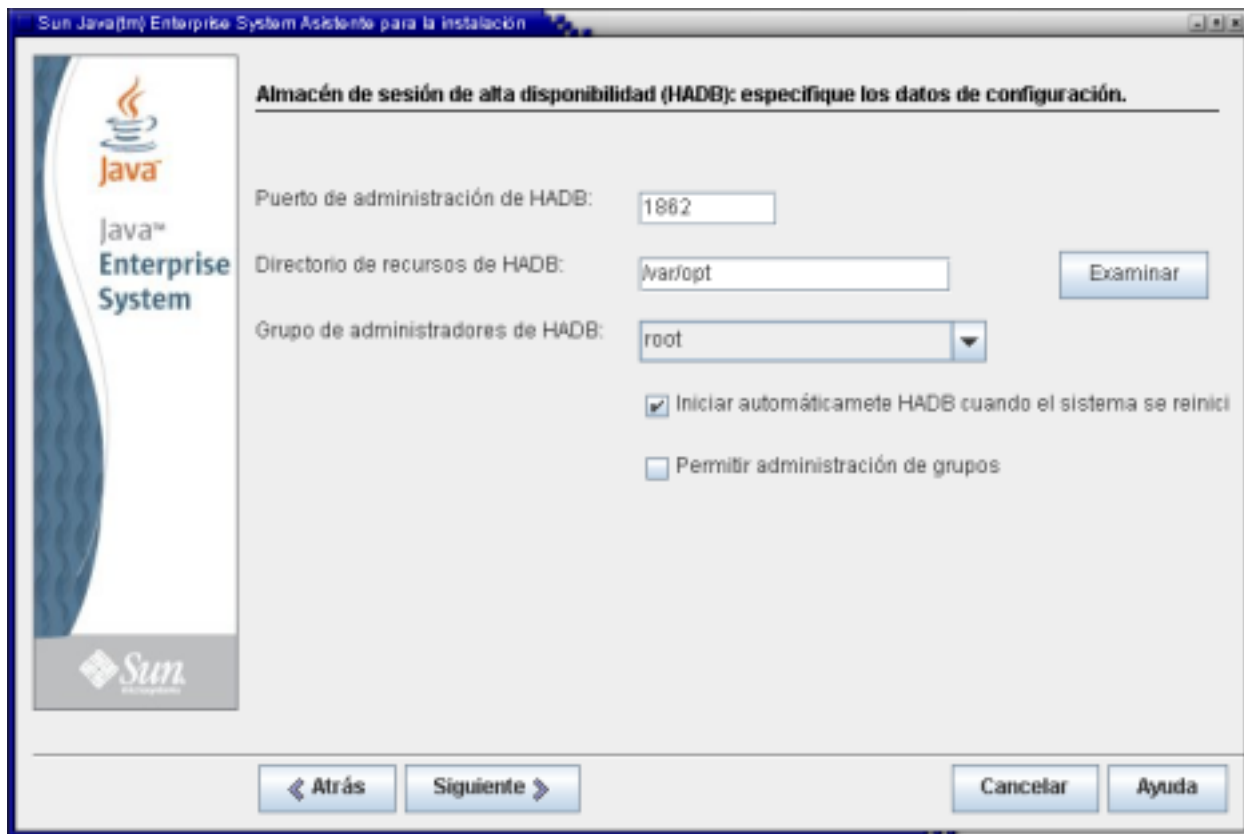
Sun Java(tm) Enterprise System Asistente para la instalación

Java

Java™ Enterprise System

Sun

Almacén de sesión de alta disponibilidad (HADB): especifique los datos de configuración.

Puerto de administración de HADB: 1862

Directorio de recursos de HADB: /var/opt

Examinar

Grupo de administradores de HADB: root

Iniciar automáticamete HADB cuando el sistema se reinici

Permitir administración de grupos

« Atrás

Siguiente »

Cancelar

Ayuda